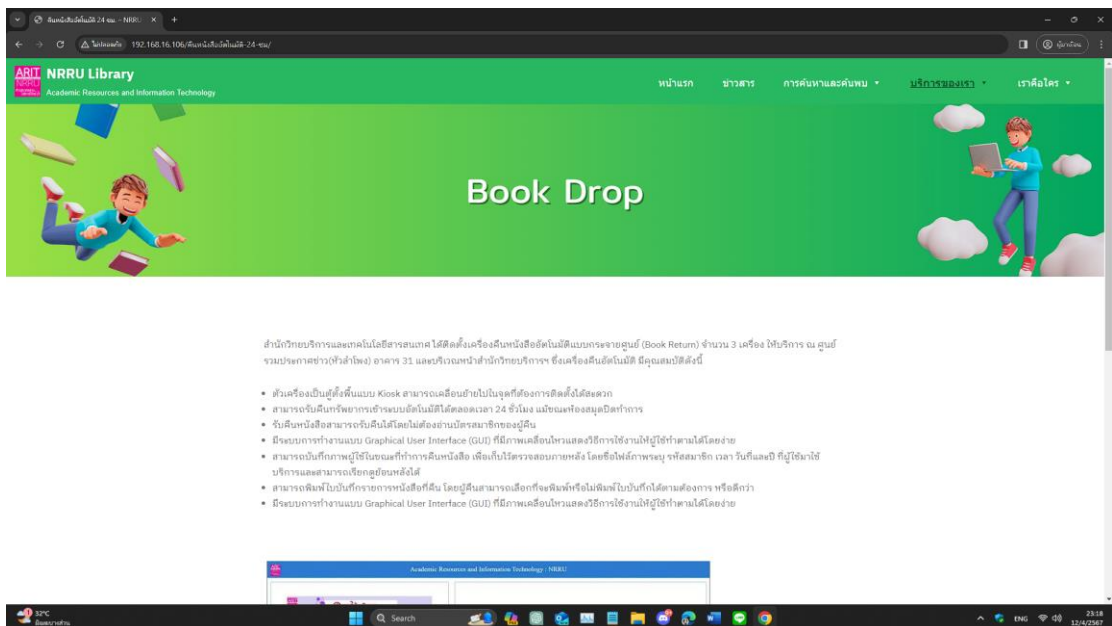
คืนหนังสืออัตโนมัติ 24 ชม. - NRRU ×

ไม่ปลอดภัย 192.168.16.106/คืนหนังสืออัตโนมัติ-24-ชม/

ARIT NRRU Library
Academic Resources and Information Technology

หน้าแรก ข่าวสาร การค้นหาและค้นพบ บริการของเรา เราคือใคร

Book Drop

สำนักวิทยบริการและเทคโนโลยีสารสนเทศ ได้ติดตั้งเครื่องคืนหนังสืออัตโนมัติแบบกระจายศูนย์ (Book Return) จำนวน 3 เครื่อง ให้บริการ ณ ศูนย์รวมประกาศข่าว(หัวลำโพง) อาคาร 31 และบริเวณหน้าสำนักวิทยบริการฯ ซึ่งเครื่องคืนอัตโนมัติ มีคุณสมบัติดังนี้

• ตัวเครื่องเป็นตู้ตั้งพื้นแบบ Kiosk สามารถเคลื่อนย้ายไปในจุดที่ต้องการติดตั้งได้สะดวก
• สามารถรับคืนทรัพยากรเข้าระบบอัตโนมัติได้ตลอดเวลา 24 ชั่วโมง แม้ขณะห้องสมุดปิดทำการ
• รับคืนหนังสือสามารถรับคืนได้โดยไม่ต้องอ่านบัตรสมาชิกของผู้คืน
• มีระบบการทำงานแบบ Graphical User Interface (GUI) ที่มีภาพเคลื่อนไหวแสดงวิธีการใช้งานให้ผู้ใช้ทำตามได้โดยง่าย
• สามารถบันทึกภาพผู้ใช้ในขณะที่ทำการคืนหนังสือ เพื่อเก็บไว้ตรวจสอบภายหลัง โดยชื่อไฟล์ภาพระบุ รหัสสมาชิก เวลา วันที่และปี ที่ผู้ใช้มาใช้บริการและสามารถเรียกดูย้อนหลังได้
• สามารถพิมพ์ใบบันทึกรายการหนังสือที่คืน โดยผู้คืนสามารถเลือกที่จะพิมพ์หรือไม่พิมพ์ใบบันทึกได้ตามต้องการ หรือดีกว่า
• มีระบบการทำงานแบบ Graphical User Interface (GUI) ที่มีภาพเคลื่อนไหวแสดงวิธีการใช้งานให้ผู้ใช้ทำตามได้โดยง่าย

Academic Resources and Information Technology : NRRU

32°C
Search
ENG
23:18
12/4/2567